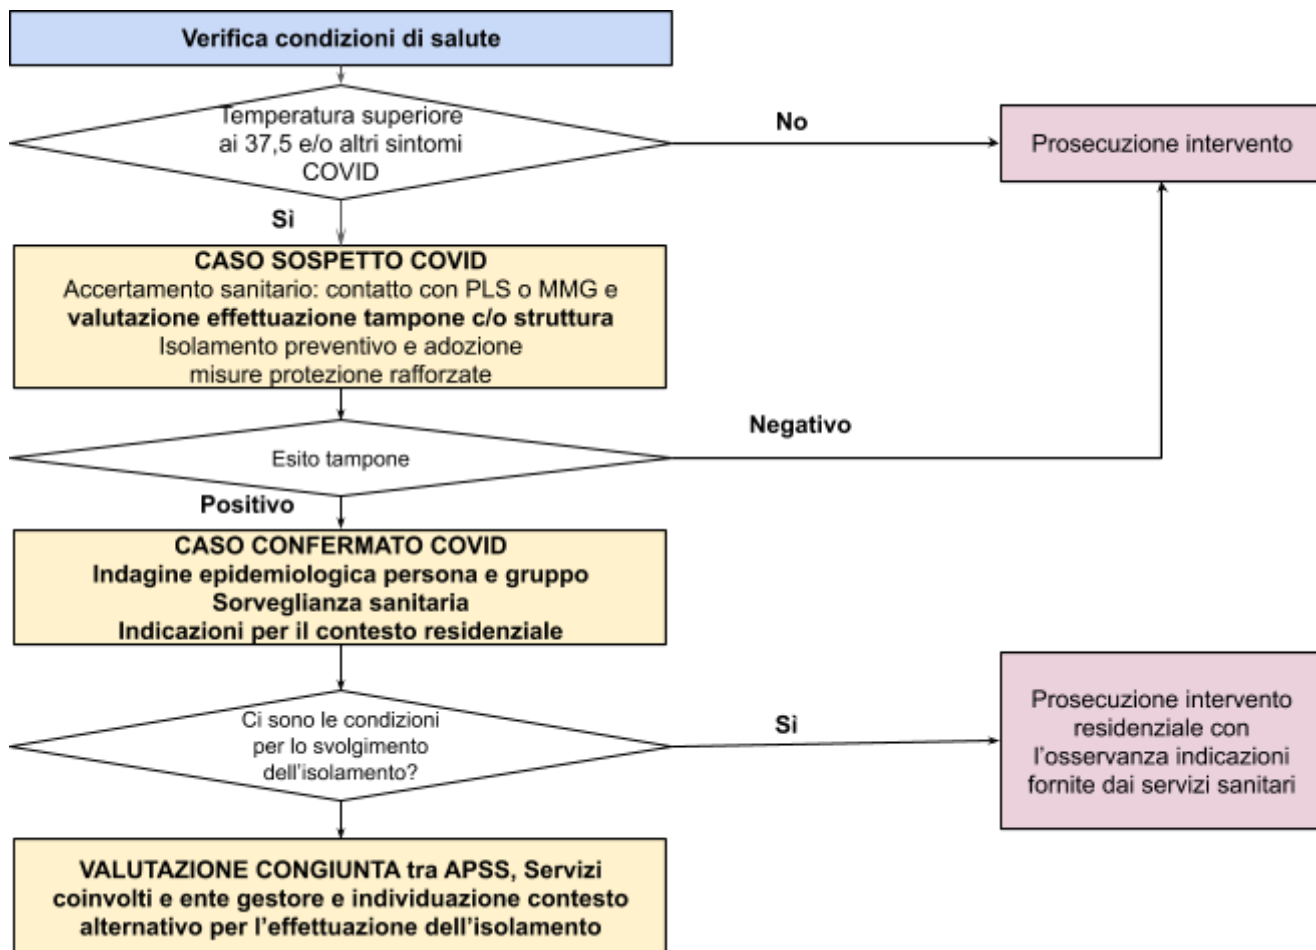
Verifica condizioni di salute

Temperatura superiore ai 37,5 e/o altri sintomi COVID

No

Prosecuzione intervento

Sì

CASO SOSPETTO COVID
Accertamento sanitario: contatto con PLS o MMG e **valutazione effettuazione tampone c/o struttura**
Isolamento preventivo e adozione misure protezione rafforzate

Negativo

Esito tampone

Positivo

CASO CONFERMATO COVID
Indagine epidemiologica persona e gruppo
Sorveglianza sanitaria
Indicazioni per il contesto residenziale

Ci sono le condizioni per lo svolgimento dell'isolamento?

Sì

Prosecuzione intervento residenziale con l'osservanza indicazioni fornite dai servizi sanitari

VALUTAZIONE CONGIUNTA tra APSS, Servizi coinvolti e ente gestore e individuazione contesto alternativo per l'effettuazione dell'isolamento